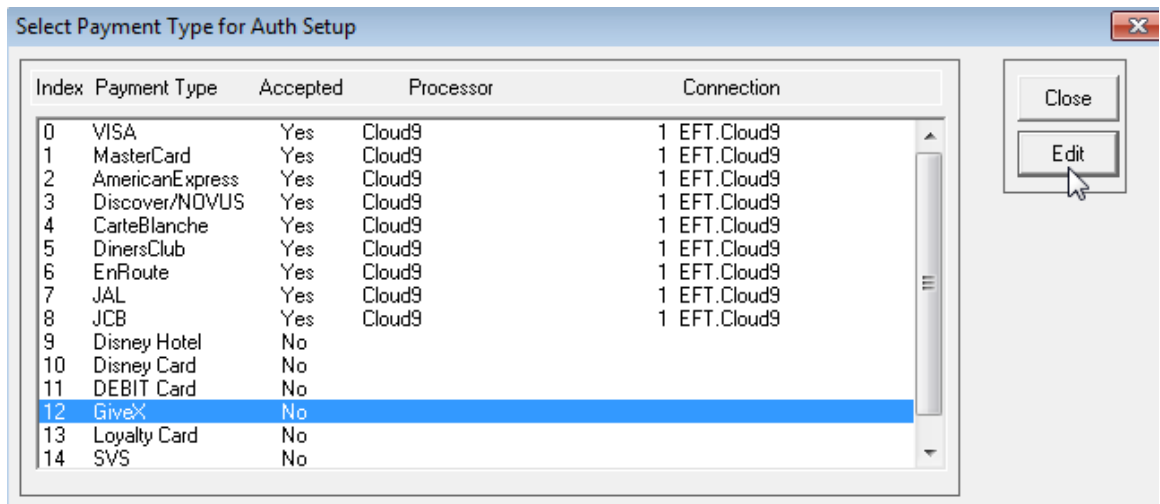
Select Payment Type for Auth Setup

| Index | Payment Type | Accepted | Processor | Connection |
|---|---|---|---|---|
| 0 | VISA | Yes | Cloud9 | 1 EFT.Cloud9 |
| 1 | MasterCard | Yes | Cloud9 | 1 EFT.Cloud9 |
| 2 | AmericanExpress | Yes | Cloud9 | 1 EFT.Cloud9 |
| 3 | Discover/NOVUS | Yes | Cloud9 | 1 EFT.Cloud9 |
| 4 | CarteBlanche | Yes | Cloud9 | 1 EFT.Cloud9 |
| 5 | DinersClub | Yes | Cloud9 | 1 EFT.Cloud9 |
| 6 | EnRoute | Yes | Cloud9 | 1 EFT.Cloud9 |
| 7 | JAL | Yes | Cloud9 | 1 EFT.Cloud9 |
| 8 | JCB | Yes | Cloud9 | 1 EFT.Cloud9 |
| 9 | Disney Hotel | No | | |
| 10 | Disney Card | No | | |
| 11 | DEBIT Card | No | | |
| 12 | GiveX | No | | |
| 13 | Loyalty Card | No | | |
| 14 | SVS | No | | |

Close

Edit